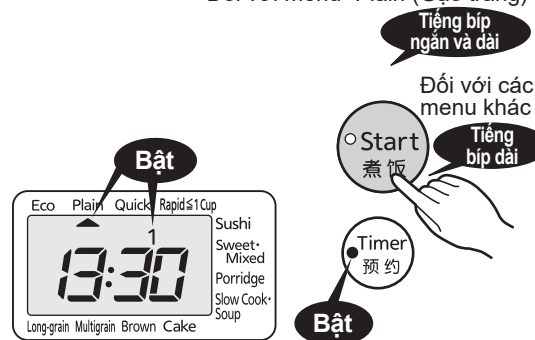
Đối với menu "Plain" (Gạo trắng)

Tiếng bíp ngắn và dài

Đối với các menu khác

Tiếng bíp dài

Start
煮饭

Bật

Eco Plain Quick Rapid≦1Cup

1

13:30

Sushi
Sweet• Mixed
Porridge
Slow Cook• Soup

Long-grain Multigrain Brown Cake

Timer
预约

Bật